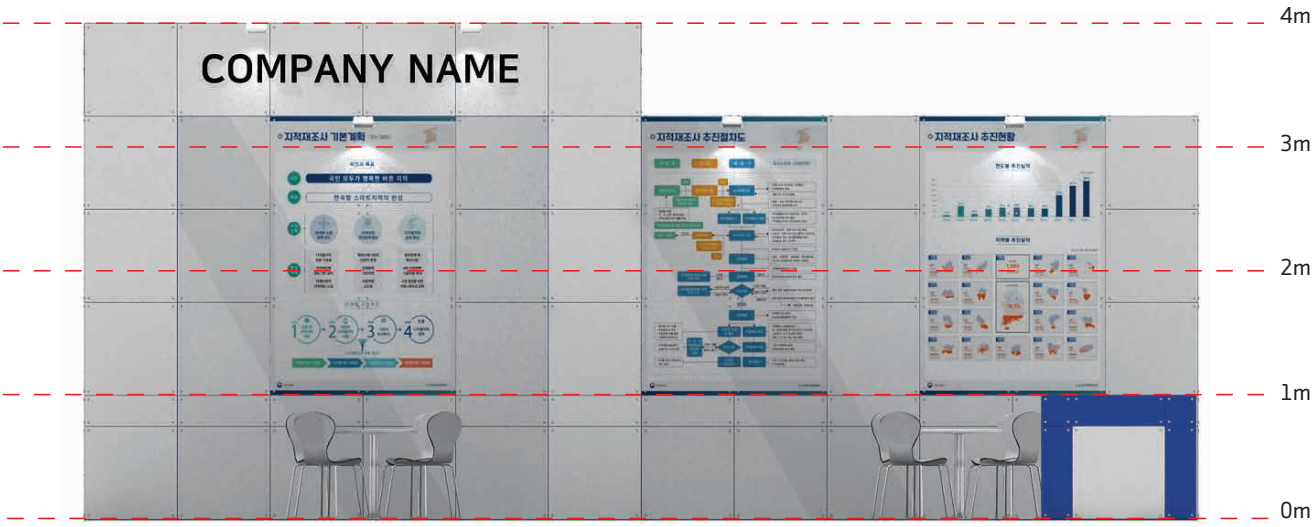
COMPANY NAME

4m

3m

2m

1m

0m

지적재조사 기본계획

비전과 목표

국민 모두가 행복한 바른 지적

한국형 스마트지적의 완성

1

2

3

4

지적재조사 추진절차도

지적재조사 추진현황

연도별 추진실적

지역별 추진실적